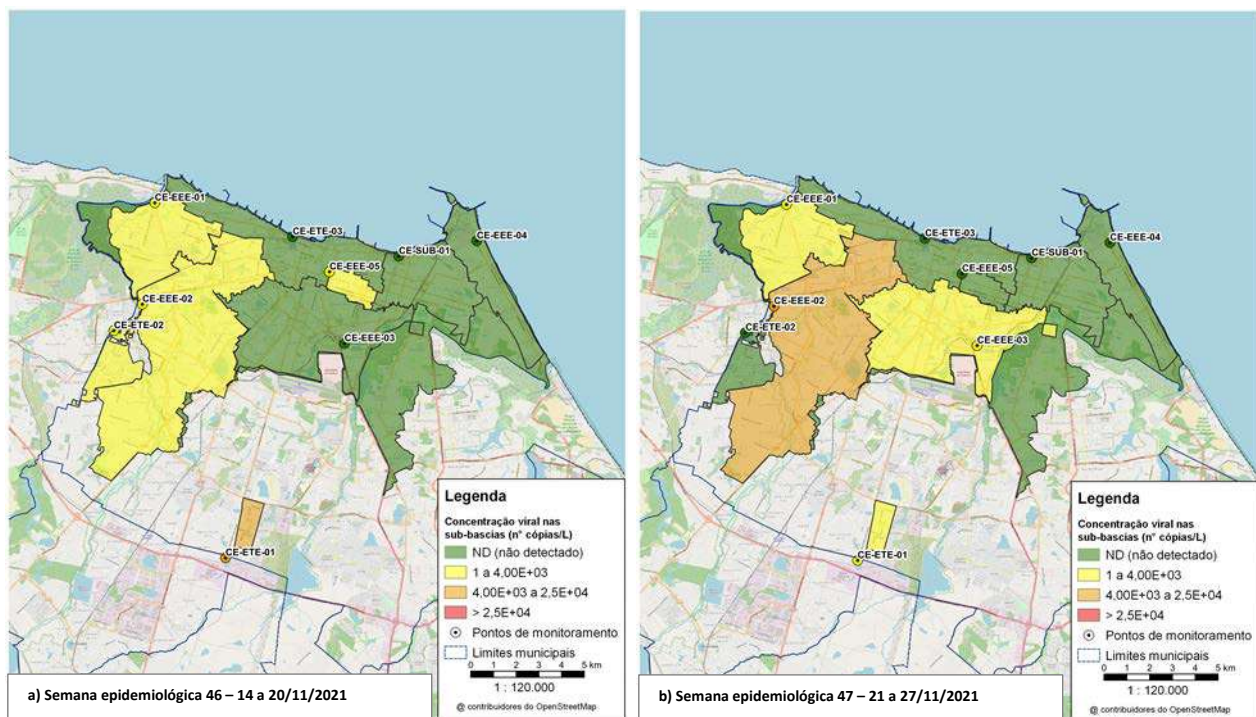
CE-EEE-01
CE-ETE-03
CE-SUB-01
CE-EEE-04
CE-EEE-05
CE-EEE-02
CE-ETE-02
CE-EEE-03
CE-ETE-01

Legenda
Concentração viral nas sub-bascias (n° cópias/L)
ND (não detectado)
1 a 4,00E+03
4,00E+03 a 2,5E+04
> 2,5E+04
Pontos de monitoramento
Limites municipais
0 1 2 3 4 5 km
1 : 120.000
@ contribuidores do OpenStreetMap

a) Semana epidemiológica 46 – 14 a 20/11/2021

CE-EEE-01
CE-ETE-03
CE-SUB-01
CE-EEE-04
CE-EEE-05
CE-EEE-02
CE-ETE-02
CE-EEE-03
CE-ETE-01

Legenda
Concentração viral nas sub-bascias (n° cópias/L)
ND (não detectado)
1 a 4,00E+03
4,00E+03 a 2,5E+04
> 2,5E+04
Pontos de monitoramento
Limites municipais
0 1 2 3 4 5 km
1 : 120.000
@ contribuidores do OpenStreetMap

b) Semana epidemiológica 47 – 21 a 27/11/2021